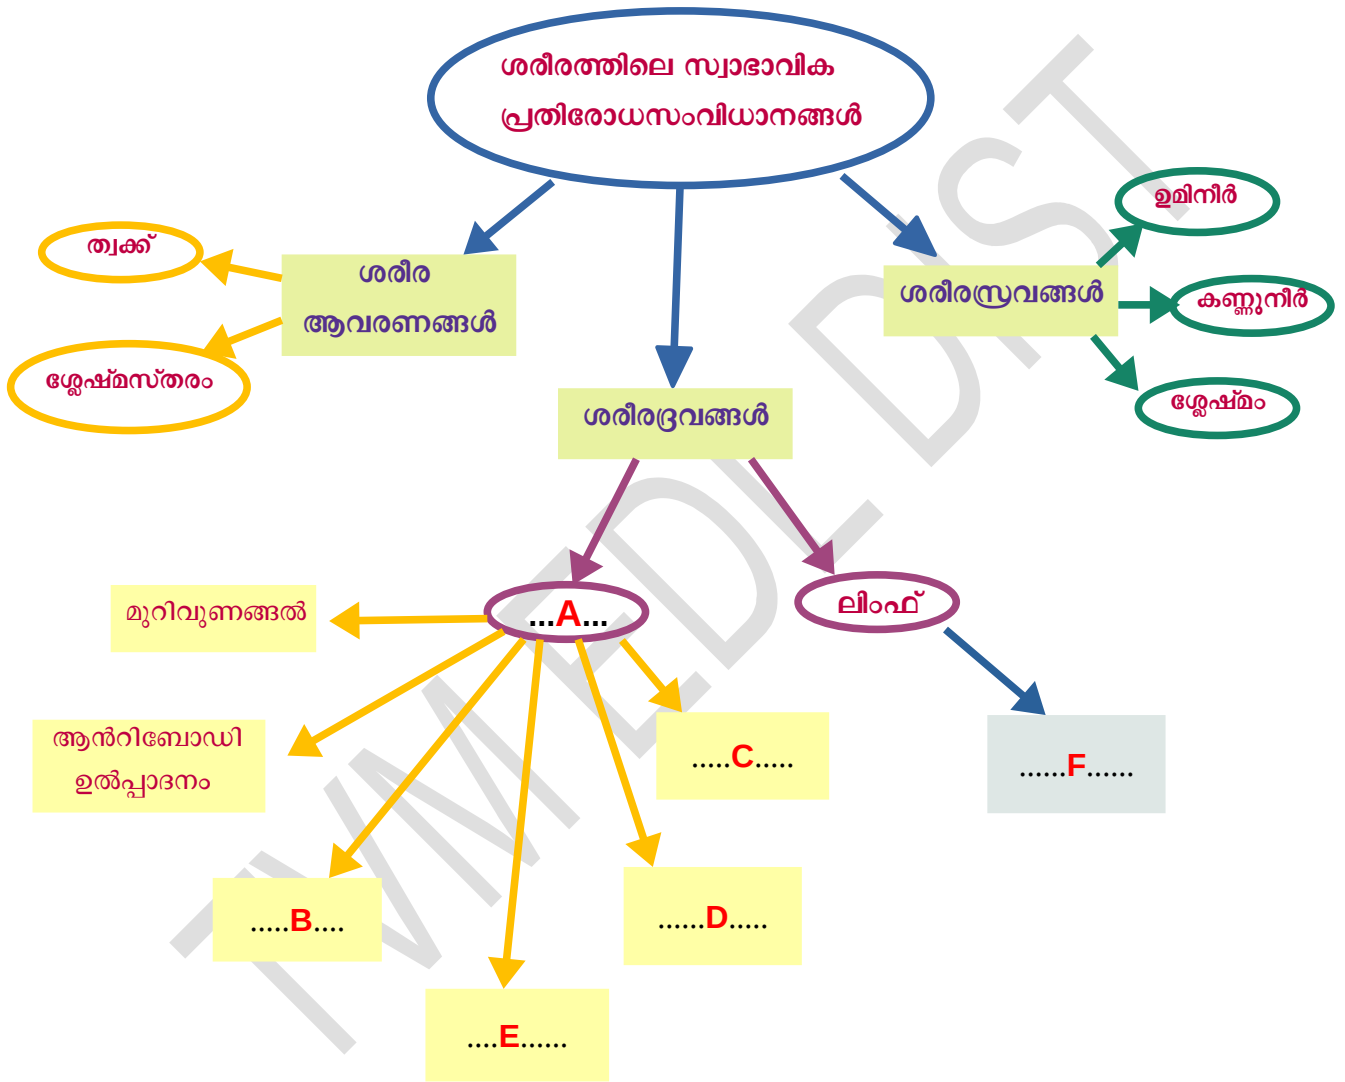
ശരീരത്തിലെ സ്വാഭാവിക പ്രതിരോധസംവിധാനങ്ങൾ

ത്വക്ക്

ശരീര ആവരണങ്ങൾ

ശ്ലേഷ്മസ്തരം

ശരീരദ്രവങ്ങൾ

ശരീരസ്രവങ്ങൾ

ഉമിനീർ

കണ്ണുനീർ

ശ്ലേഷ്മം

മുറിവുണങ്ങൽ

...A...

ലിംഫ്

ആന്റിബോഡി ഉൽപ്പാദനം

.....C.....

......F......

.....B....

......D.....

....E......

TVM EDL DST